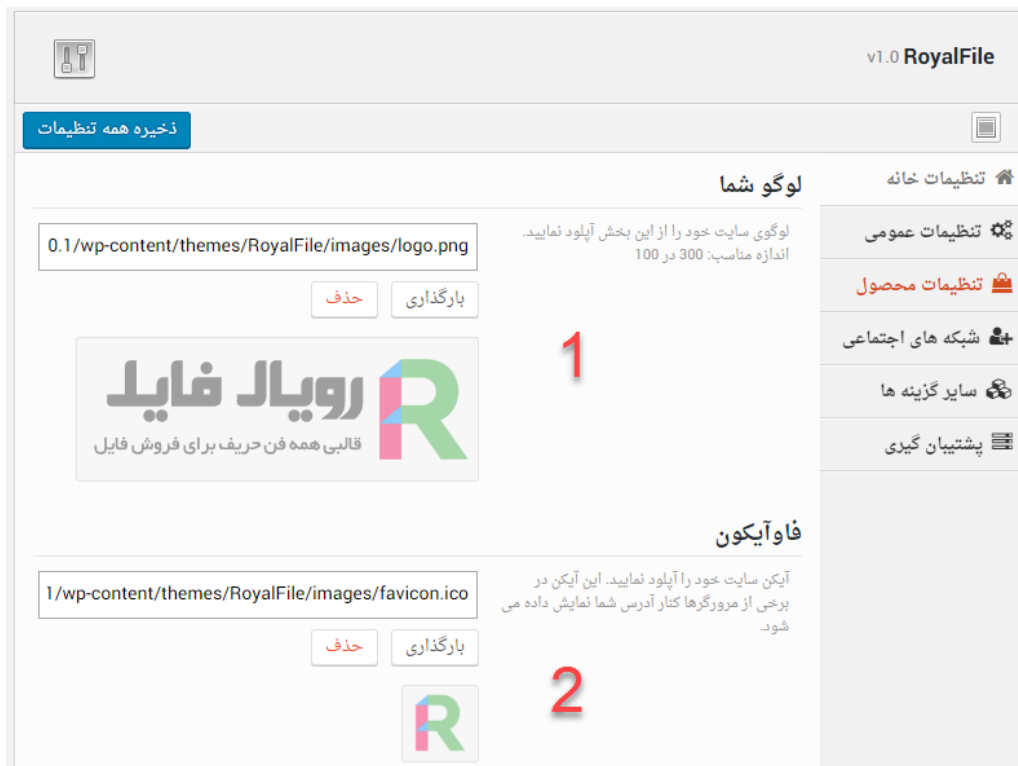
RoyalFile v1.0

ذخیره همه تنظیمات

تنظیمات خانه
تنظیمات عمومی
تنظیمات محصول
شبکه های اجتماعی
سایر گزینه ها
پشتیبان گیری

لوگو شما

لوگوی سایت خود را از این بخش آپلود نمایید. اندازه مناسب: 300 در 100

0.1/wp-content/themes/RoyalFile/images/logo.png

بارگذاری حذف

1

رویال فایل
قالبی همه فن حریف برای فروش فایل

فاوآیکون

آیکن سایت خود را آپلود نمایید. این آیکن در برخی از مرورگرها کنار آدرس شما نمایش داده می شود.

1/wp-content/themes/RoyalFile/images/favicon.ico

بارگذاری حذف

2